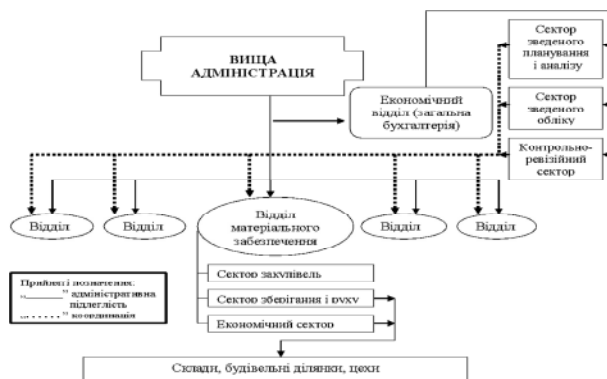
ВИЩА АДМІНІСТРАЦІЯ

Економічний відділ (загальна бухгалтерія)

Сектор зведеного планування і аналізу

Сектор зведеного обліку

Контрольно-ревізійний сектор

Відділ

Відділ

Відділ матеріального забезпечення

Відділ

Відділ

Прийняті позначення:
„______" адміністративна підлеглість
„. . . . . . ." координація

Сектор закупівель

Сектор зберігання і руху

Економічний сектор

Склади, будівельні ділянки, цехи